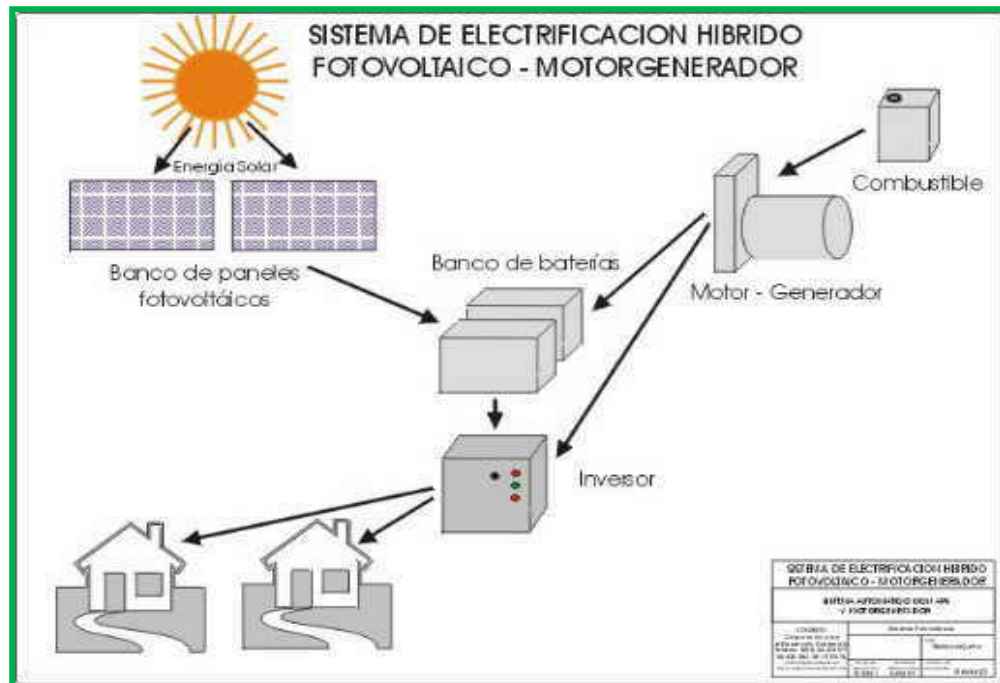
SISTEMA DE ELECTRIFICACION HIBRIDO
FOTOVOLTAICO - MOTORGENERADOR

Energía Solar

Combustible

Banco de paneles fotovoltáicos

Banco de baterías

Motor - Generador

Inversor

| SISTEMA DE ELECTRIFICACION HIBRIDO FOTOVOLTAICO - MOTORGENERADOR | |
|---|---|
| SISTEMA AUTONOMO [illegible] Y MOTORGENERADOR | |
| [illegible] | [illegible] |
| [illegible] | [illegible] |